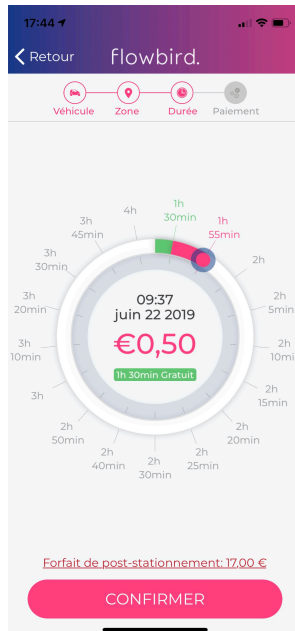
17:44

Retour

flowbird.

Véhicule

Zone

Durée

Paiement

4h

1h 30min

1h 55min

3h 45min

2h

3h 30min

2h 5min

3h 20min

2h 10min

3h 10min

3h

2h 15min

2h 50min

2h 20min

2h 40min

2h 30min

2h 25min

09:37

juin 22 2019

€0,50

1h 30min Gratuit

Forfait de post-stationnement: 17,00 €

CONFIRMER